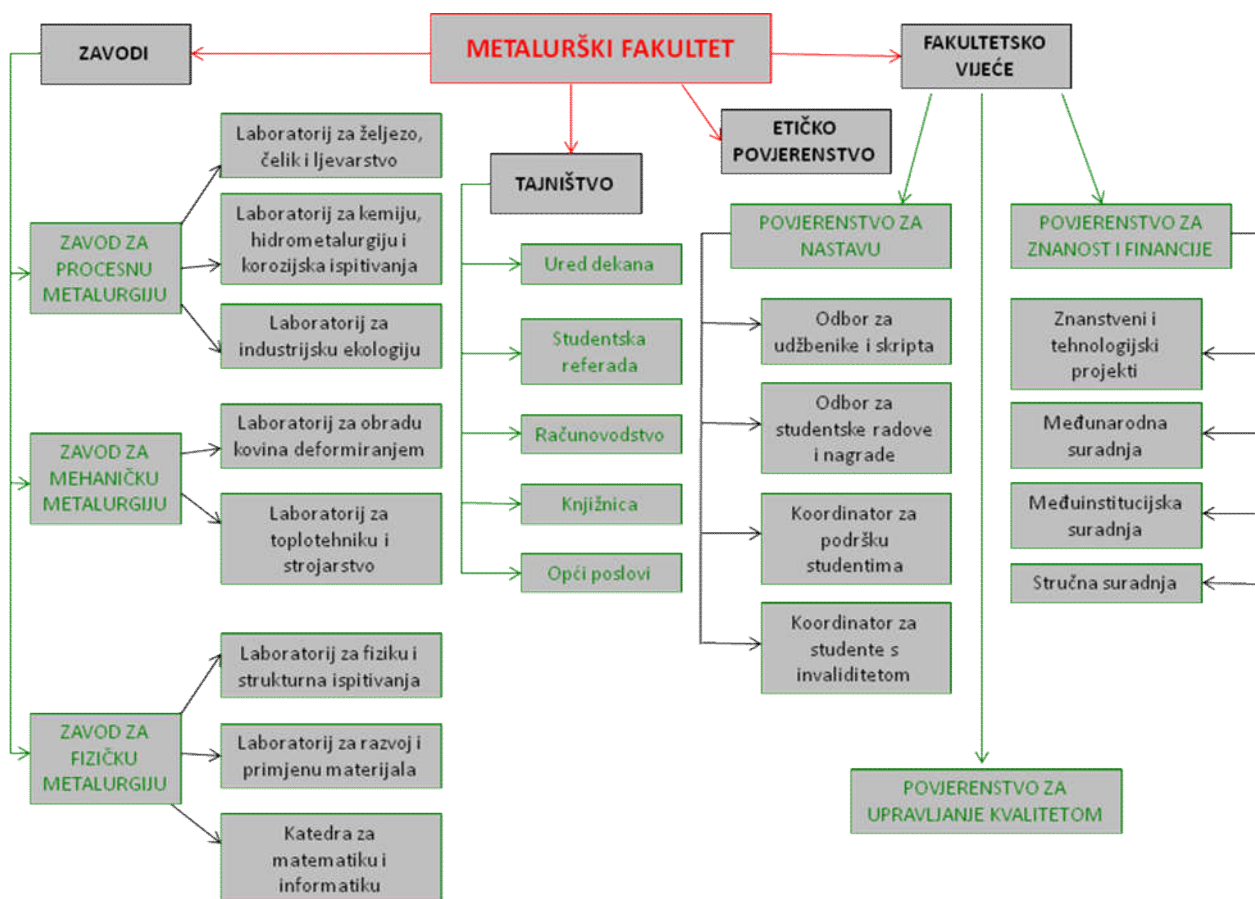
METALURŠKI FAKULTET

ZAVODI

ZAVOD ZA PROCESNU METALURGIJU

Laboratorij za željezo, čelik i ljevarstvo

Laboratorij za kemiju, hidrometalurgiju i korozijska ispitivanja

Laboratorij za industrijsku ekologiju

ZAVOD ZA MEHANIČKU METALURGIJU

Laboratorij za obradu kovina deformiranjem

Laboratorij za toplotehniku i strojarstvo

ZAVOD ZA FIZIČKU METALURGIJU

Laboratorij za fiziku i strukturna ispitivanja

Laboratorij za razvoj i primjenu materijala

Katedra za matematiku i informatiku

TAJNIŠTVO

Ured dekana

Studentska referada

Računovodstvo

Knjižnica

Opći poslovi

ETIČKO POVJERENSTVO

FAKULTETSKO VIJEĆE

POVJERENSTVO ZA NASTAVU

Odbor za udžbenike i skripta

Odbor za studentske radove i nagrade

Koordinator za podršku studentima

Koordinator za studente s invaliditetom

POVJERENSTVO ZA ZNANOST I FINANCIJE

Znanstveni i tehnologijski projekti

Međunarodna suradnja

Međuinstitucijska suradnja

Stručna suradnja

POVJERENSTVO ZA UPRAVLJANJE KVALITETOM